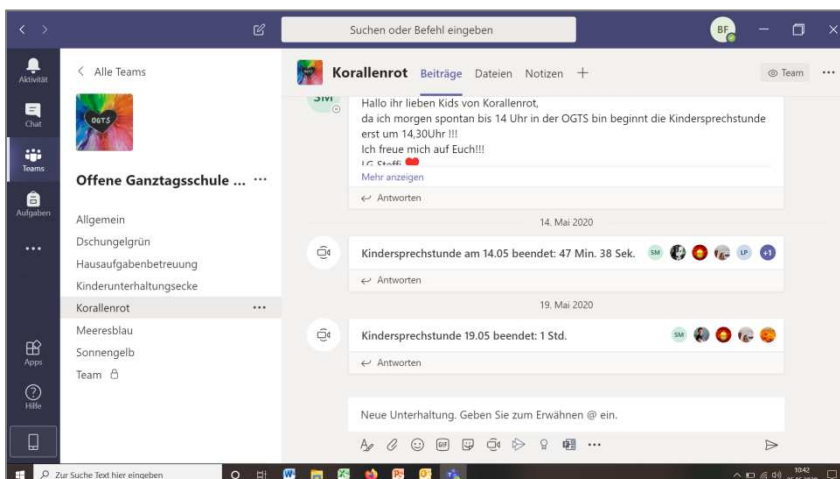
Suchen oder Befehl eingeben

BF

Aktivität

Chat

Teams

Aufgaben

...

Apps

Hilfe

< Alle Teams

OGTS

Offene Ganztagsschule ... ···

Allgemein

Dschungelgrün

Hausaufgabenbetreuung

Kinderunterhaltungsecke

Korallenrot ···

Meeresblau

Sonnengelb

Team

Korallenrot Beiträge Dateien Notizen +

Team ···

SM

Hallo ihr lieben Kids von Korallenrot,
da ich morgen spontan bis 14 Uhr in der OGTS bin beginnt die Kindersprechstunde erst um 14,30Uhr !!!
Ich freue mich auf Euch!!!
LG Steffi

Mehr anzeigen

Antworten

14. Mai 2020

Kindersprechstunde am 14.05 beendet: 47 Min. 38 Sek.

SM LP +1

Antworten

19. Mai 2020

Kindersprechstunde 19.05 beendet: 1 Std.

SM

Antworten

Neue Unterhaltung. Geben Sie zum Erwähnen @ ein.

GIF ···

Zur Suche Text hier eingeben

10:42